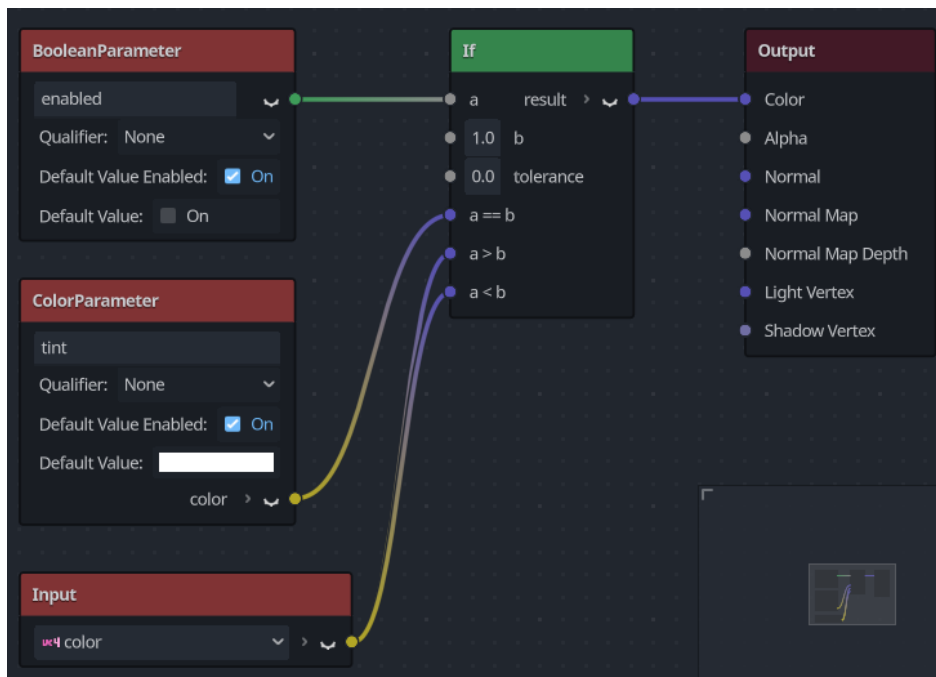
BooleanParameter

enabled

Qualifier: None

Default Value Enabled: On

Default Value: On

ColorParameter

tint

Qualifier: None

Default Value Enabled: On

Default Value:

color

Input

v4 color

If

a

result

1.0 b

0.0 tolerance

a == b

a > b

a < b

Output

Color

Alpha

Normal

Normal Map

Normal Map Depth

Light Vertex

Shadow Vertex